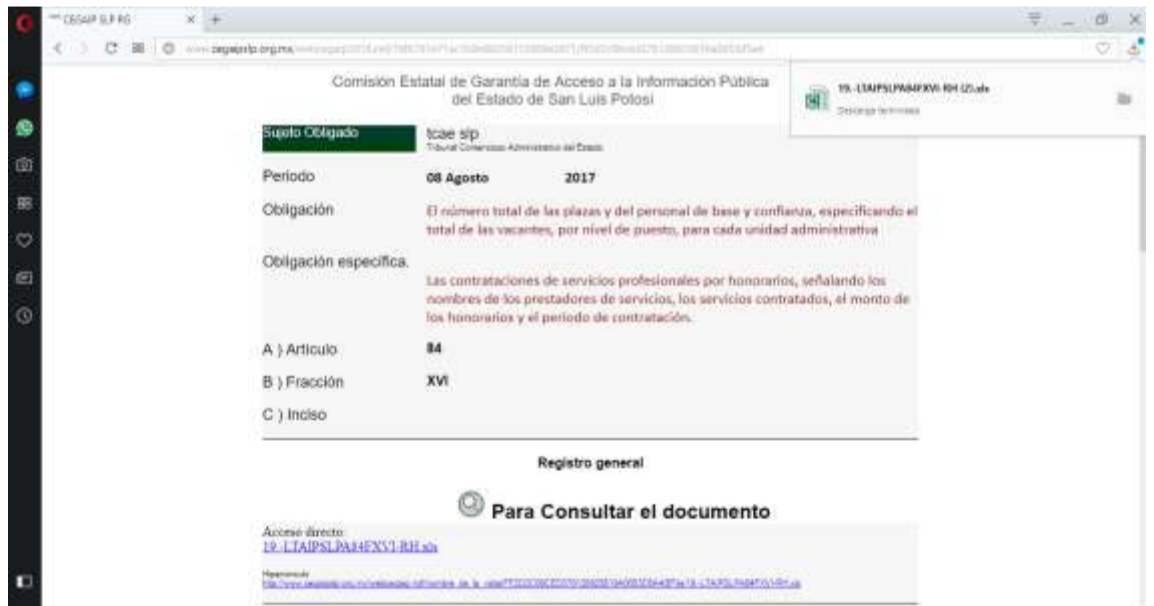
CEGAIP SLP RG

www.cegaipslp.org.mx/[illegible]

Comisión Estatal de Garantía de Acceso a la Información Pública del Estado de San Luis Potosí

19.-LTAIPSLPA84FXVI-RH (2).xls
Descarga terminada

| Sujeto Obligado | tcae slp Tribunal Contencioso Administrativo del Estado |
|---|---|
| Periodo | 08 Agosto 2017 |
| Obligación | El número total de las plazas y del personal de base y confianza, especificando el total de las vacantes, por nivel de puesto, para cada unidad administrativa |
| Obligación especifica. | Las contrataciones de servicios profesionales por honorarios, señalando los nombres de los prestadores de servicios, los servicios contratados, el monto de los honorarios y el periodo de contratación. |
| A ) Articulo | 84 |
| B ) Fracción | XVI |
| C ) Inciso | |

Registro general

Para Consultar el documento

Acceso directo:
19.-LTAIPSLPA84FXVI-RH.xls

Hipervinculo:
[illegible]